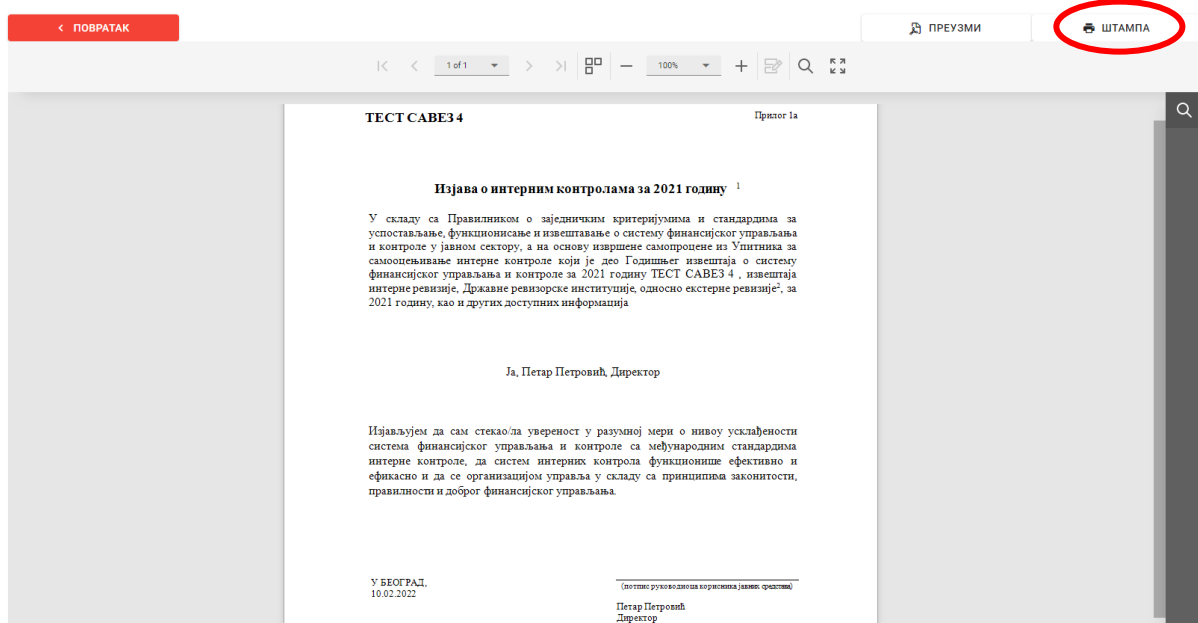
< ПОВРАТАК

ПРЕУЗМИ

ШТАМПА

1 of 1

100%

ТЕСТ САВЕЗ 4

Прилог 1а

Изјава о интерним контролама за 2021 годину $^1$

У складу са Правилником о заједничким критеријумима и стандардима за успостављање, функционисање и извештавање о систему финансијског управљања и контроле у јавном сектору, а на основу извршене самопроцене из Упитника за самооцењивање интерне контроле који је део Годишњег извештаја о систему финансијског управљања и контроле за 2021 годину ТЕСТ САВЕЗ 4 , извештаја интерне ревизије, Државне ревизорске институције, односно екстерне ревизије$^2$, за 2021 годину, као и других доступних информација

Ја, Петар Петровић, Директор

Изјављујем да сам стекао/ла увереност у разумној мери о нивоу усклађености система финансијског управљања и контроле са међународним стандардима интерне контроле, да систем интерних контрола функционише ефективно и ефикасно и да се организацијом управља у складу са принципима законитости, правилности и доброг финансијског управљања.

У БЕОГРАД,
10.02.2022

(потпис руководиоца корисника јавних средстава)

Петар Петровић
Директор